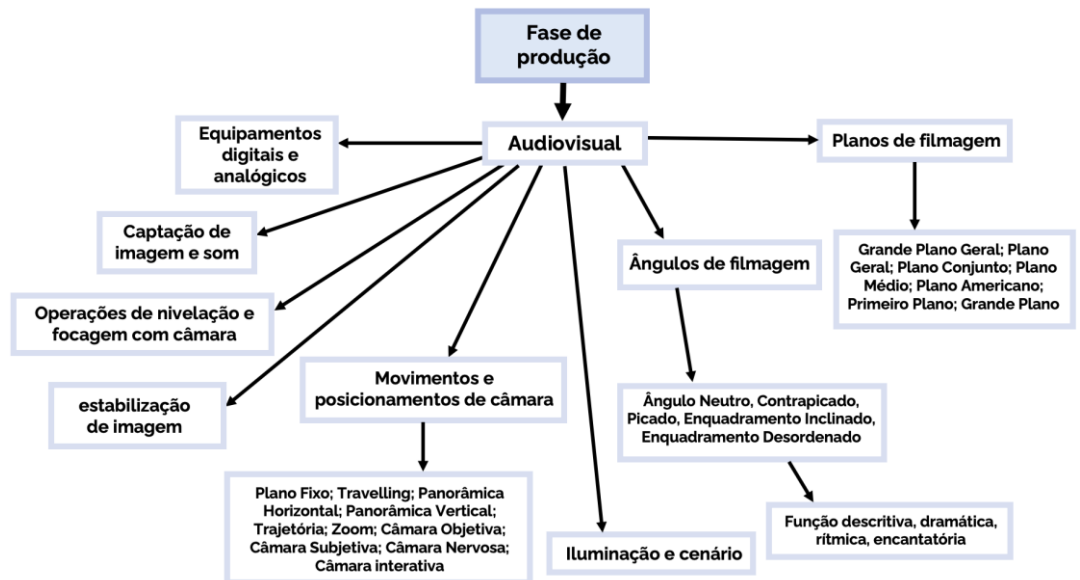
Fase de produção

Audiovisual

Equipamentos digitais e analógicos

Captação de imagem e som

Operações de nivelação e focagem com câmara

estabilização de imagem

Movimentos e posicionamentos de câmara

Plano Fixo; Travelling; Panorâmica Horizontal; Panorâmica Vertical; Trajetória; Zoom; Câmara Objetiva; Câmara Subjetiva; Câmara Nervosa; Câmara interativa

Iluminação e cenário

Ângulos de filmagem

Ângulo Neutro, Contrapicado, Picado, Enquadramento Inclinado, Enquadramento Desordenado

Função descritiva, dramática, rítmica, encantatória

Planos de filmagem

Grande Plano Geral; Plano Geral; Plano Conjunto; Plano Médio; Plano Americano; Primeiro Plano; Grande Plano